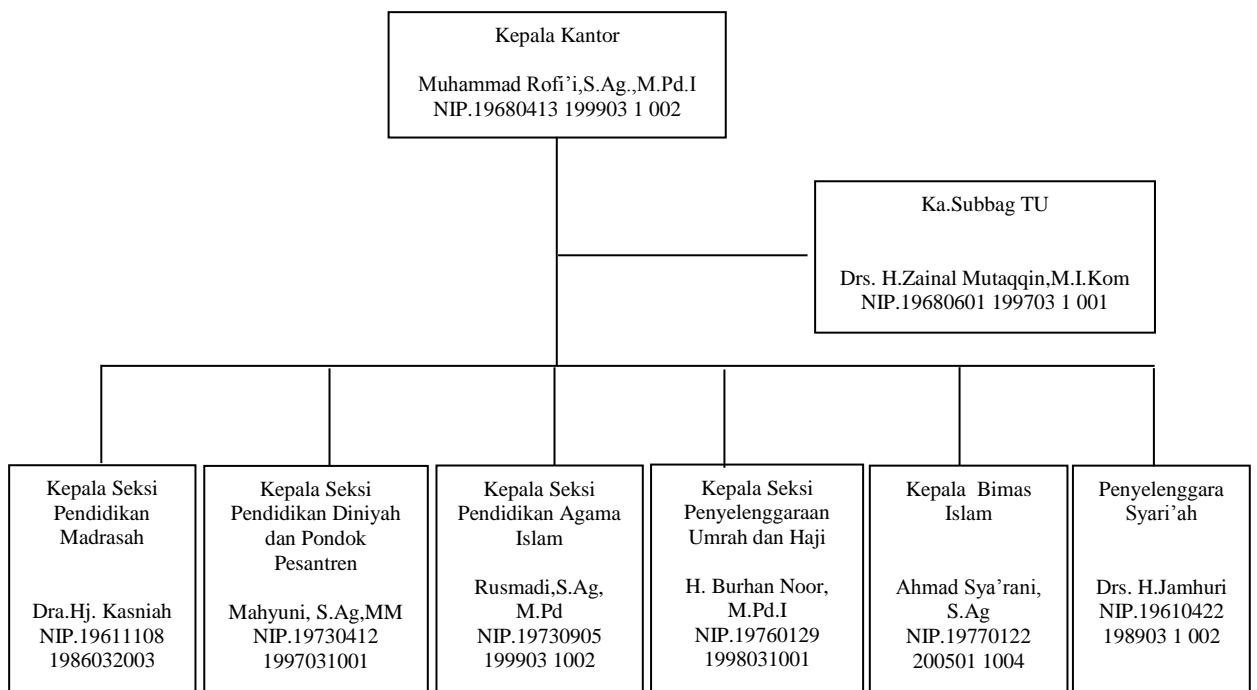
Kepala Kantor

Muhammad Rofi'i,S.Ag.,M.Pd.I
NIP.19680413 199903 1 002

Ka.Subbag TU

Drs. H.Zainal Mutaqqin,M.I.Kom
NIP.19680601 199703 1 001

Kepala Seksi Pendidikan Madrasah

Dra.Hj. Kasniah
NIP.19611108 1986032003

Kepala Seksi Pendidikan Diniyah dan Pondok Pesantren

Mahyuni, S.Ag,MM
NIP.19730412 1997031001

Kepala Seksi Pendidikan Agama Islam

Rusmadi,S.Ag, M.Pd
NIP.19730905 199903 1002

Kepala Seksi Penyelenggaraan Umrah dan Haji

H. Burhan Noor, M.Pd.I
NIP.19760129 1998031001

Kepala Bimas Islam

Ahmad Sya'rani, S.Ag
NIP.19770122 200501 1004

Penyelenggara Syari'ah

Drs. H.Jamhuri
NIP.19610422 198903 1 002